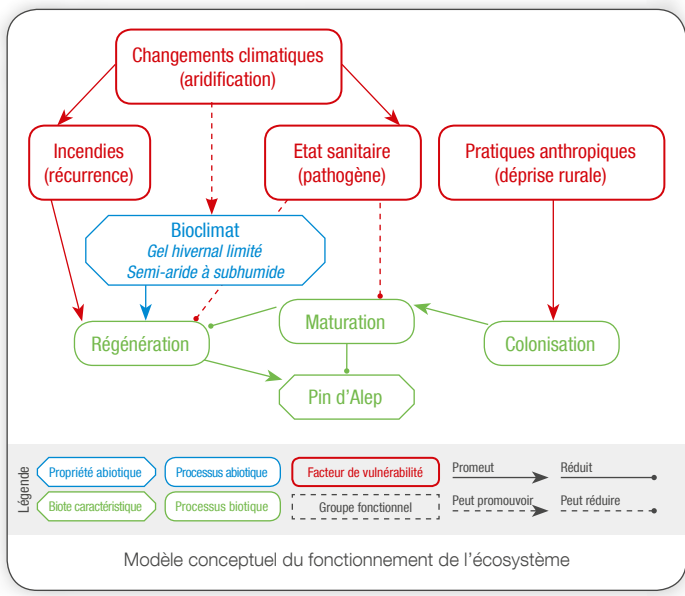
Changements climatiques
(aridification)

Incendies
(récurrence)

Etat sanitaire
(pathogène)

Pratiques anthropiques
(déprise rurale)

Bioclimat
Gel hivernal limité
Semi-aride à subhumide

Maturation

Régénération

Colonisation

Pin d'Alep

Légende

Propriété abiotique

Processus abiotique

Facteur de vulnérabilité

Promeut

Réduit

Biote caractéristique

Processus biotique

Groupe fonctionnel

Peut promouvoir

Peut réduire

Modèle conceptuel du fonctionnement de l'écosystème